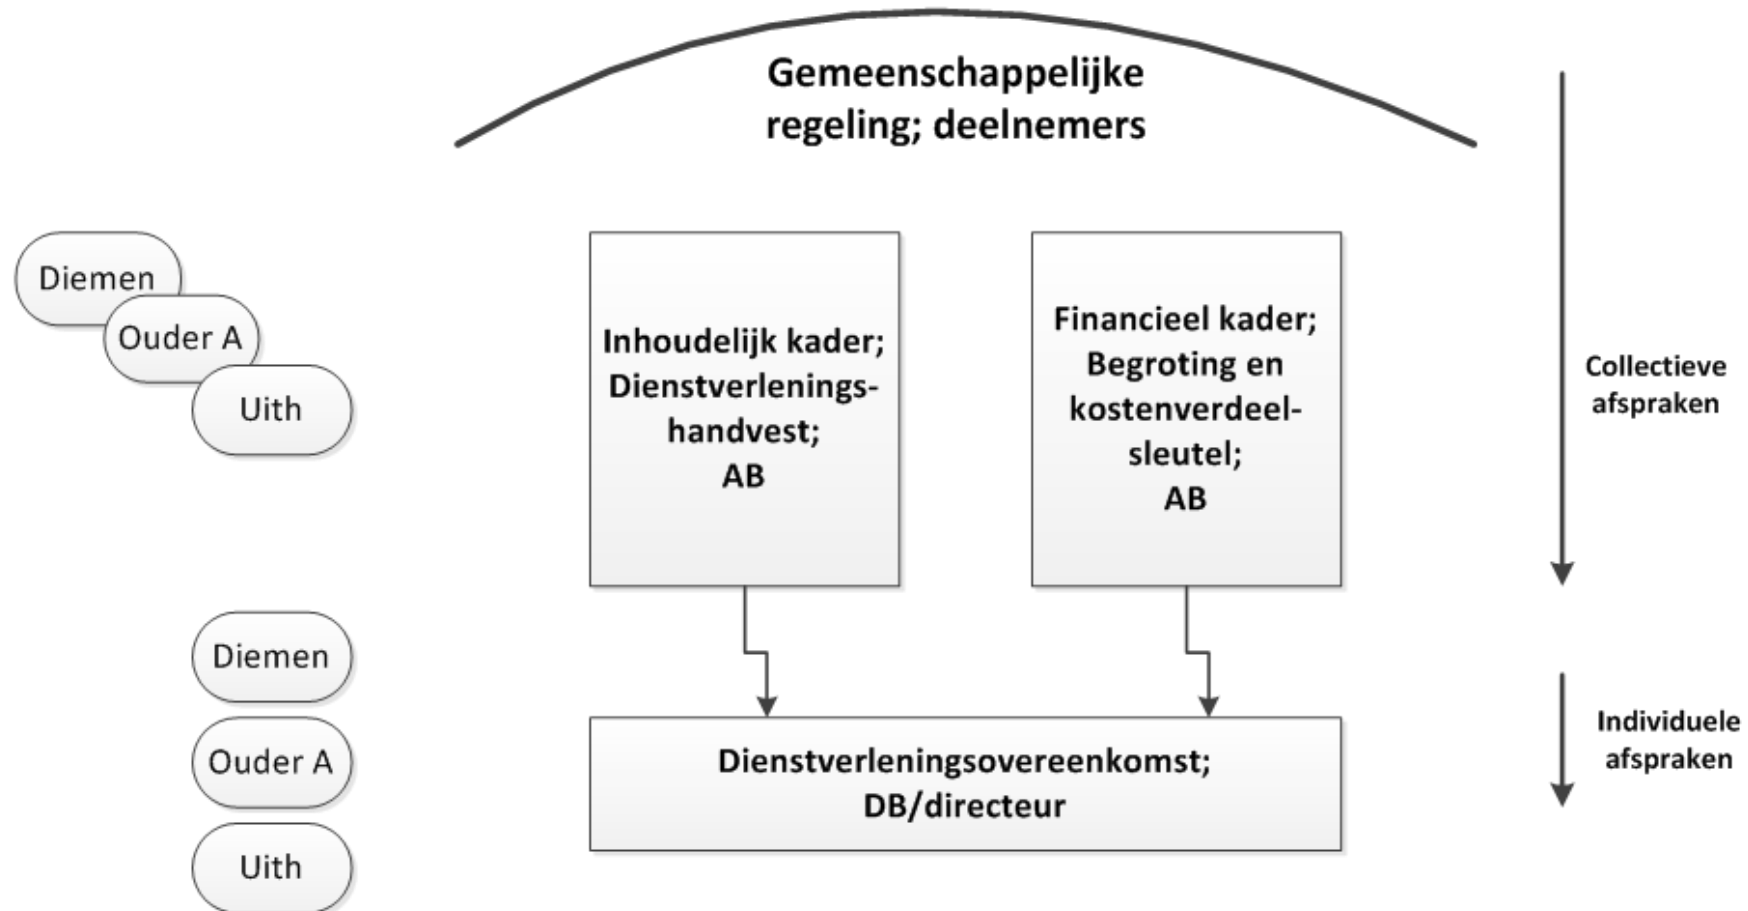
Gemeenschappelijke regeling; deelnemers

Diemen

Ouder A

Uith

Inhoudelijk kader; Dienstverleningshandvest; AB

Financieel kader; Begroting en kostenverdeelsleutel; AB

Collectieve afspraken

Diemen

Ouder A

Uith

Dienstverleningsovereenkomst; DB/directeur

Individuele afspraken